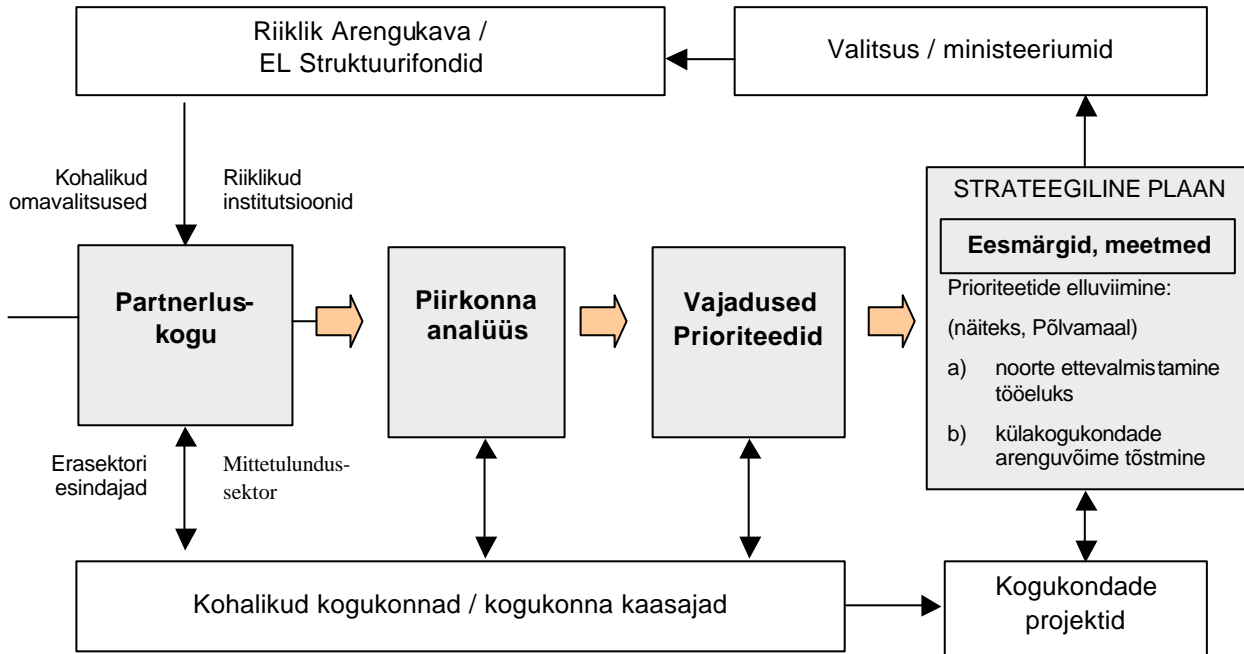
Riiklik Arengukava / EL Struktuurifondid

Valitsus / ministeeriumid

Kohalikud omavalitsused

Riiklikud institutsioonid

STRATEEGILINE PLAAN

Eesmärgid, meetmed

Prioriteetide elluviimine:

(näiteks, Põlvamaal)

a) noorte ettevalmistamine tööeluks

b) külakogukondade arenguvõime tõstmine

Partnerluskogu

Piirkonna analüüs

Vajadused Prioriteedid

Erasektori esindajad

Mittetulundussektor

Kohalikud kogukonnad / kogukonna kaasajad

Kogukondade projektid